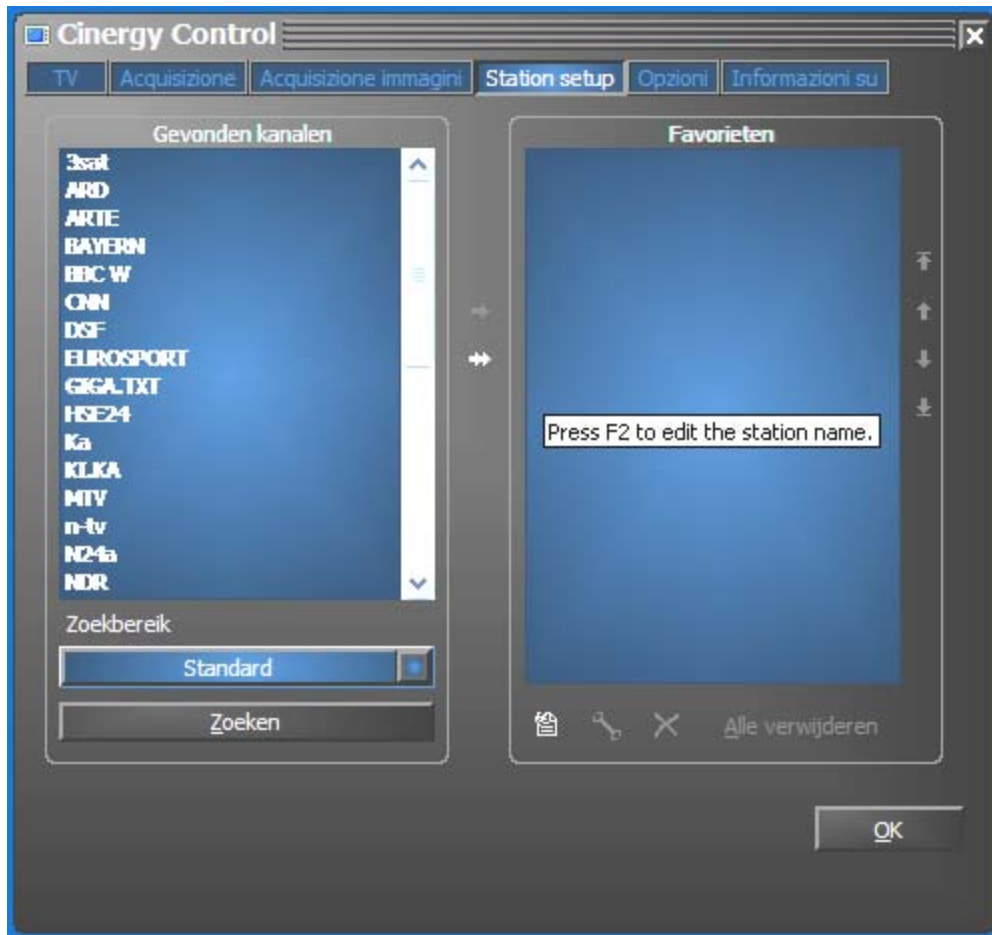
Cinergy Control

TV | Acquisizione | Acquisizione immagini | Station setup | Opzioni | Informazioni su

Gevonden kanalen

3sat
ARD
ARTE
BAYERN
BBC W
CNN
DSF
EUROSPORT
GIGA.TXT
HSE24
Ka
KLKA
MTV
n-tv
N24a
NDR

Zoekbereik

Standard

Zoeken

Favorieten

Press F2 to edit the station name.

Alle verwijderen

OK